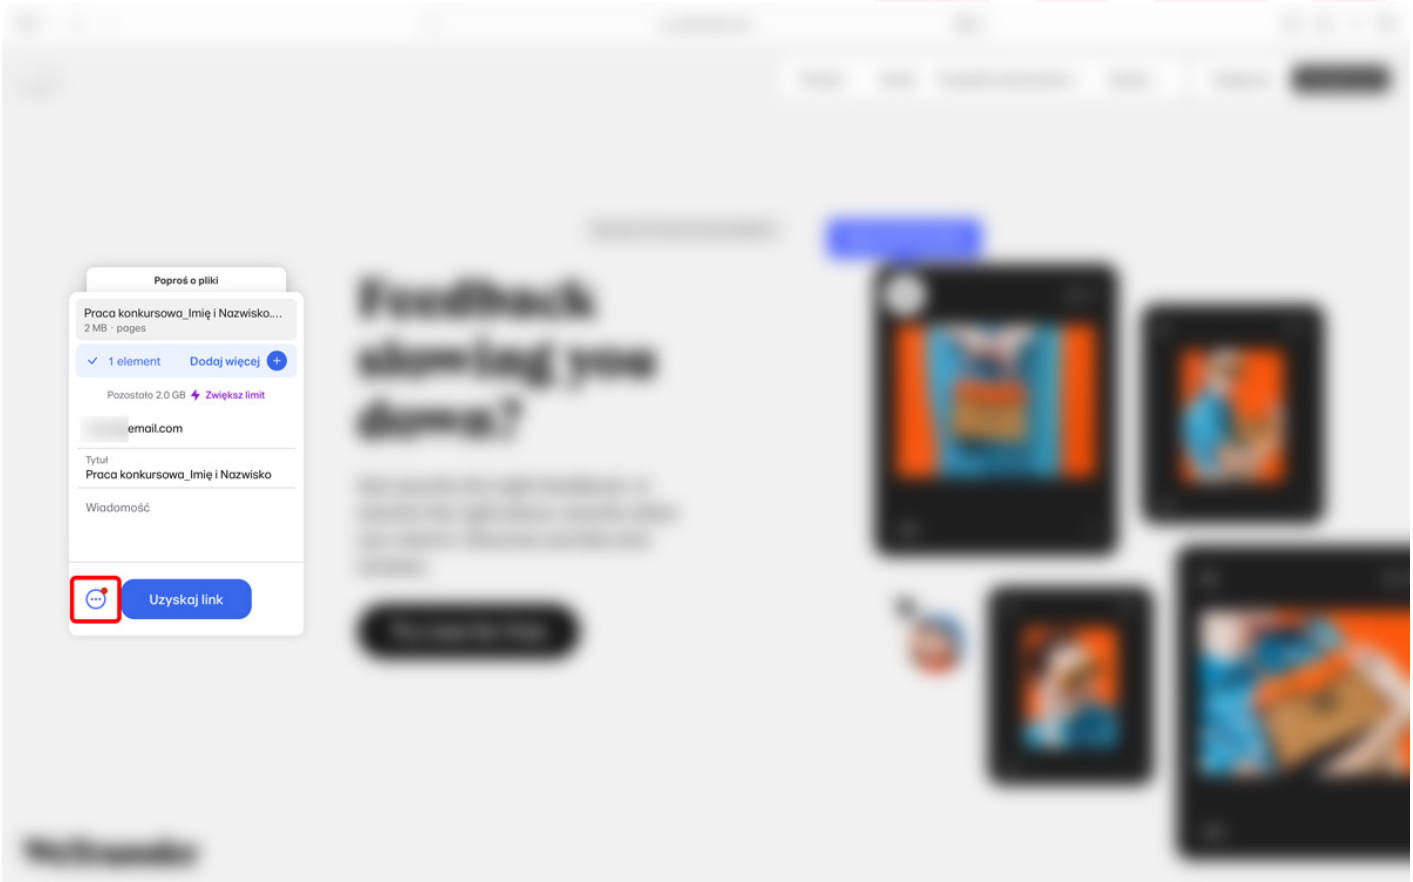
Poproś o pliki

Praca konkursowa_Imię i Nazwisko....
2 MB · pages

1 element Dodaj więcej

Pozostało 2.0 GB Zwiększ limit

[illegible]email.com

Tytuł
Praca konkursowa_Imię i Nazwisko

Wiadomość

Uzyskaj link

Feedback slowing you down?

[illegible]